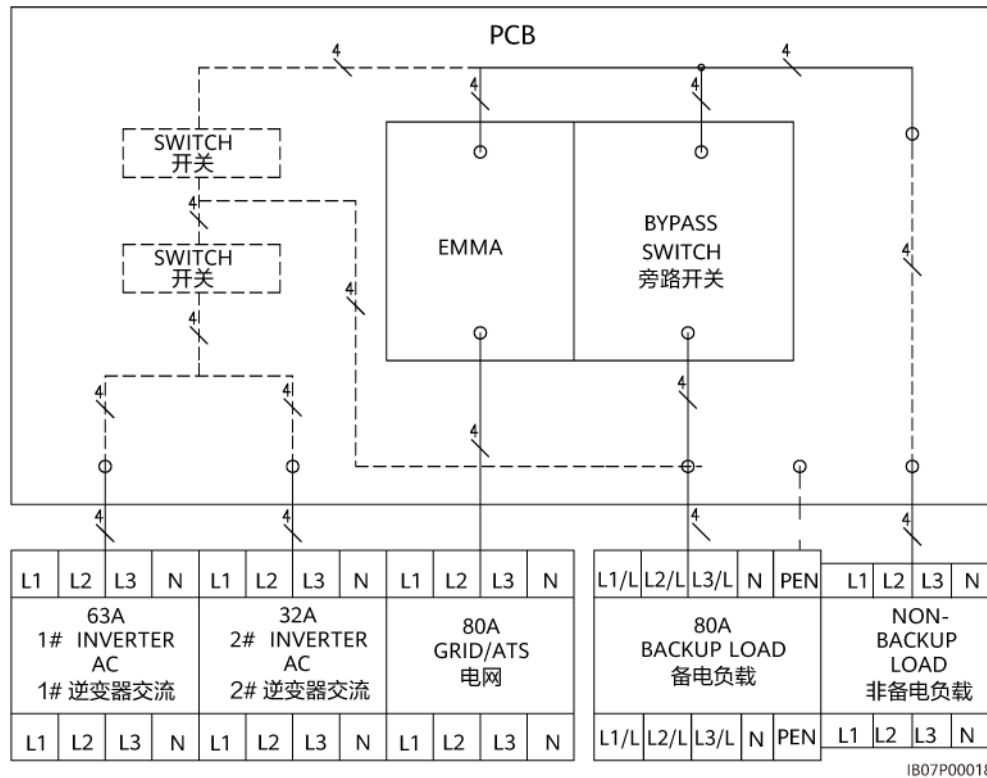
PCB

4

4

4

4

SWITCH
开关

4

SWITCH
开关

4

4

EMMA

BYPASS
SWITCH
旁路开关

4

4

4

4

4

4

4

4

4

| L1 | L2 | L3 | N | L1 | L2 | L3 | N | L1 | L2 | L3 | N |
|---|---|---|---|---|---|---|---|---|---|---|---|
| 63A 1# INVERTER AC 1# 逆变器交流 | | | | 32A 2# INVERTER AC 2# 逆变器交流 | | | | 80A GRID/ATS 电网 | | | |
| L1 | L2 | L3 | N | L1 | L2 | L3 | N | L1 | L2 | L3 | N |

| L1/L | L2/L | L3/L | N | PEN | L1 | L2 | L3 | N |
|---|---|---|---|---|---|---|---|---|
| 80A BACKUP LOAD 备电负载 | | | | | NON-BACKUP LOAD 非备电负载 | | | |
| L1/L | L2/L | L3/L | N | PEN | L1 | L2 | L3 | N |

IB07P0001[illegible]